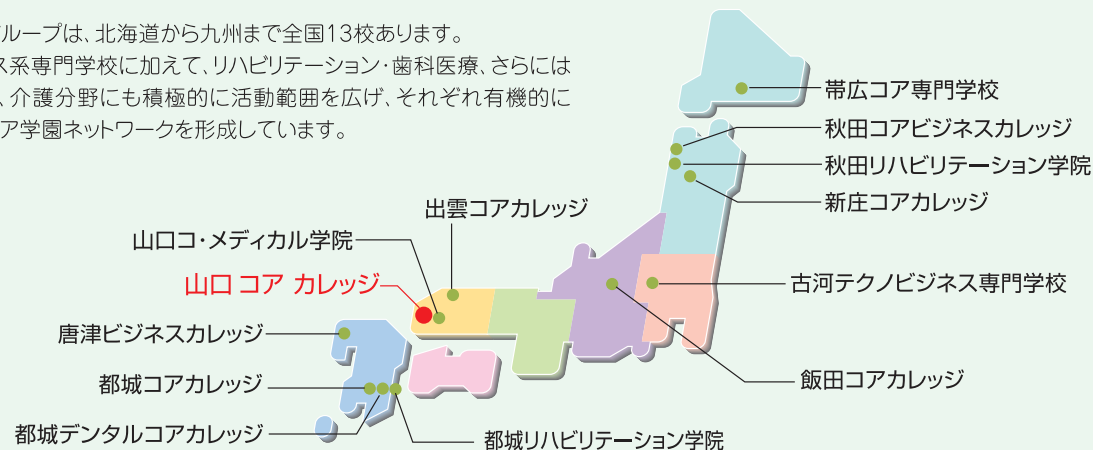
ループは、北海道から九州まで全国13校あります。
ス系専門学校に加えて、リハビリテーション・歯科医療、さらには
、介護分野にも積極的に活動範囲を広げ、それぞれ有機的に
ア学園ネットワークを形成しています。

帯広コア専門学校
秋田コアビジネスカレッジ
秋田リハビリテーション学院
新庄コアカレッジ
出雲コアカレッジ
山口コ・メディカル学院
山口 コア カレッジ
古河テクノビジネス専門学校
唐津ビジネスカレッジ
飯田コアカレッジ
都城コアカレッジ
都城デンタルコアカレッジ
都城リハビリテーション学院